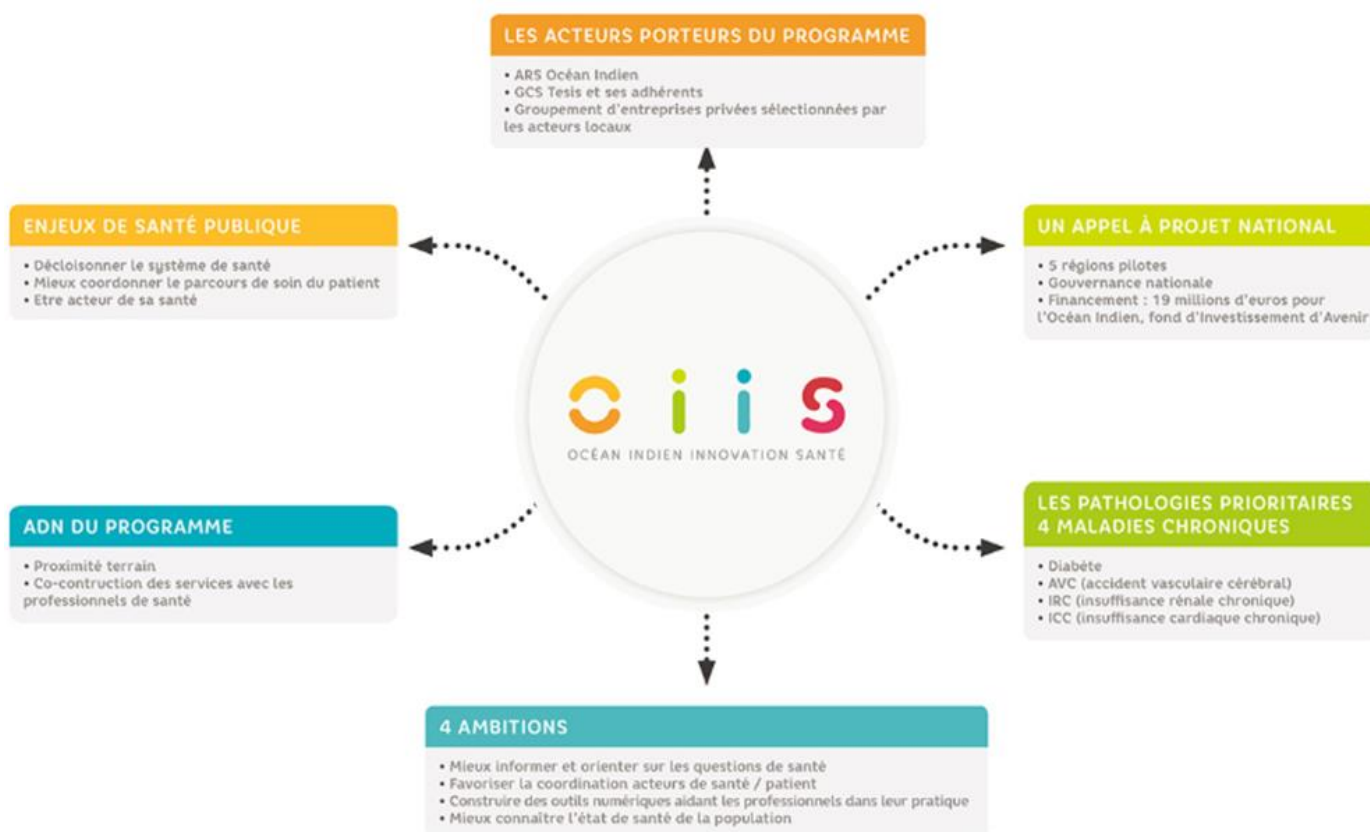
LES ACTEURS PORTEURS DU PROGRAMME

• ARS Océan Indien
• GCS Tesis et ses adhérents
• Groupement d'entreprises privées sélectionnées par les acteurs locaux

ENJEUX DE SANTÉ PUBLIQUE

• Décloisonner le système de santé
• Mieux coordonner le parcours de soin du patient
• Etre acteur de sa santé

UN APPEL À PROJET NATIONAL

• 5 régions pilotes
• Gouvernance nationale
• Financement : 19 millions d'euros pour l'Océan Indien, fond d'Investissement d'Avenir

OIIS
OCÉAN INDIEN INNOVATION SANTÉ

ADN DU PROGRAMME

• Proximité terrain
• Co-contruction des services avec les professionnels de santé

LES PATHOLOGIES PRIORITAIRES
4 MALADIES CHRONIQUES

• Diabète
• AVC (accident vasculaire cérébral)
• IRC (insuffisance rénale chronique)
• ICC (insuffisance cardiaque chronique)

4 AMBITIONS

• Mieux informer et orienter sur les questions de santé
• Favoriser la coordination acteurs de santé / patient
• Construire des outils numériques aidant les professionnels dans leur pratique
• Mieux connaître l'état de santé de la population